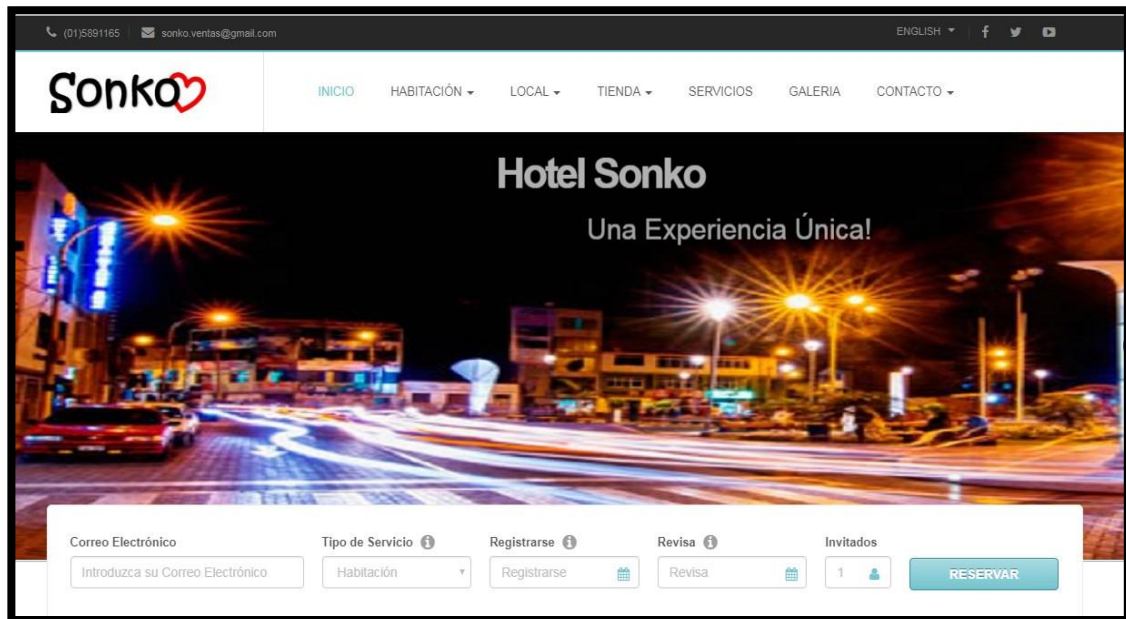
(01)5891165 sonko.ventas@gmail.com

ENGLISH

Sonko

INICIO HABITACIÓN LOCAL TIENDA SERVICIOS GALERIA CONTACTO

Hotel Sonko

Una Experiencia Única!

Correo Electrónico
Introduzca su Correo Electrónico

Tipo de Servicio
Habitación

Registrarse
Registrarse

Revisa
Revisa

Invitados
1

RESERVAR